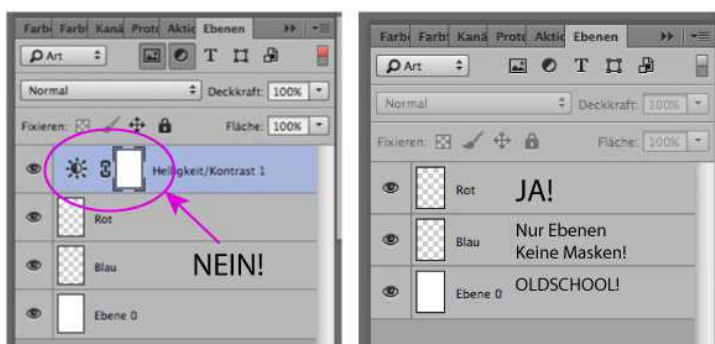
Farb Farb Kanä Proto Aktic Ebenen

Art

Normal Deckkraft: 100%

Fixieren: Fläche: 100%

Helligkeit/Kontrast 1

Rot

Blau

NEIN!

Ebene 0

Farb Farb Kanä Proto Aktic Ebenen

Art

Normal Deckkraft: 100%

Fixieren: Fläche: 100%

Rot

JA!

Blau

Nur Ebenen
Keine Masken!

Ebene 0

OLDSCHOOL!